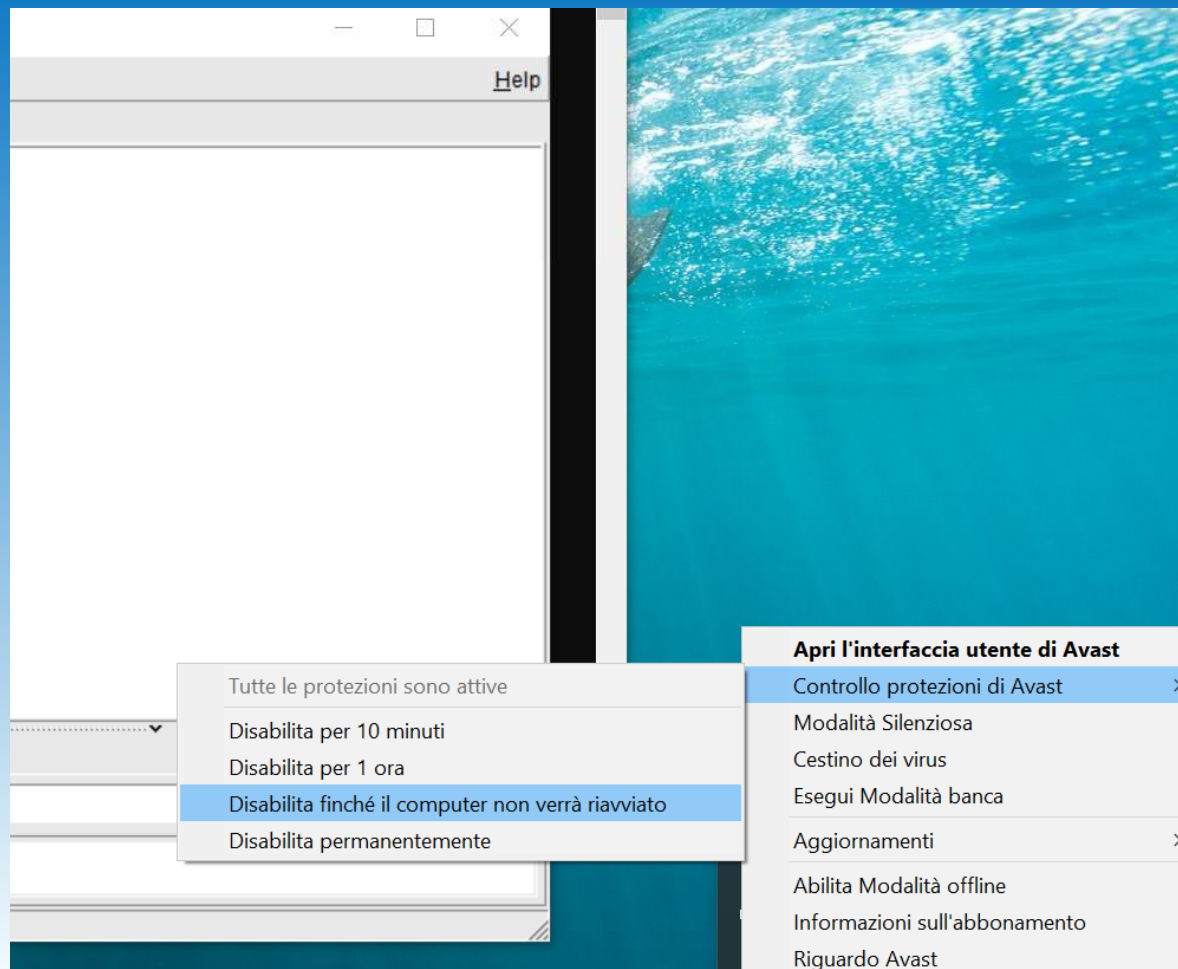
Help

Tutte le protezioni sono attive
Disabilita per 10 minuti
Disabilita per 1 ora
Disabilita finché il computer non verrà riavviato
Disabilita permanentemente

Apri l'interfaccia utente di Avast
Controllo protezioni di Avast
Modalità Silenziosa
Cestino dei virus
Esegui Modalità banca
Aggiornamenti
Abilita Modalità offline
Informazioni sull'abbonamento
Riguardo Avast